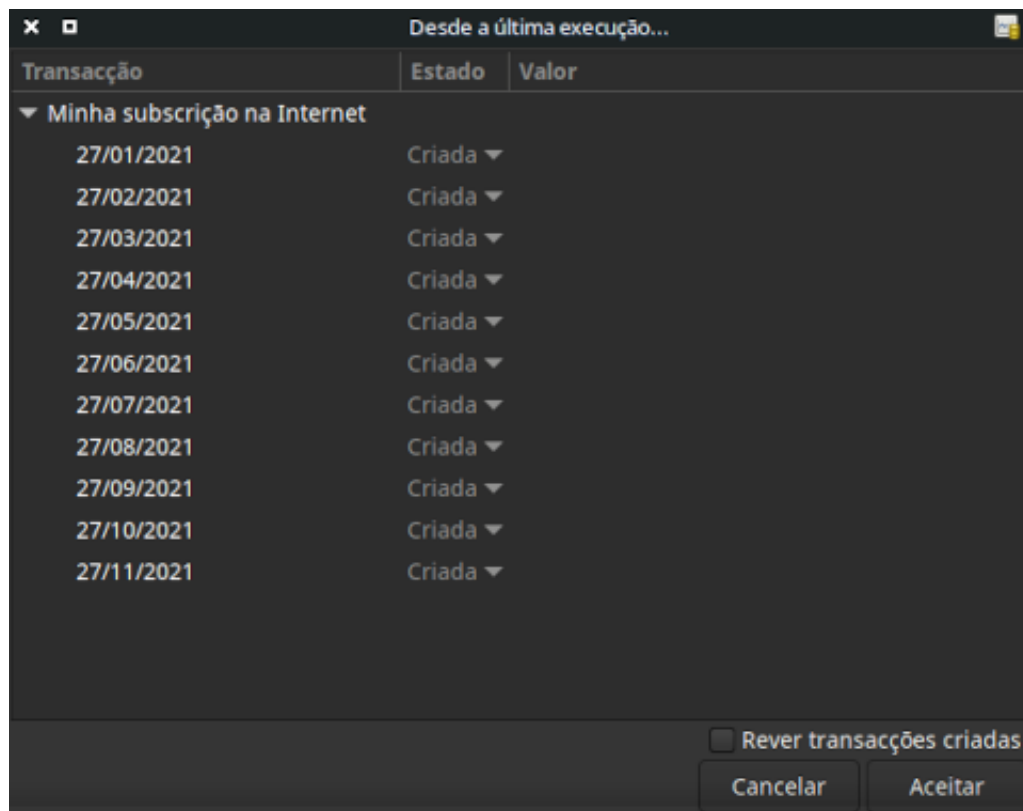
Desde a última execução...

| Transacção | Estado | Valor |
|---|---|---|
| Minha subscrição na Internet | | |
| 27/01/2021 | Criada | |
| 27/02/2021 | Criada | |
| 27/03/2021 | Criada | |
| 27/04/2021 | Criada | |
| 27/05/2021 | Criada | |
| 27/06/2021 | Criada | |
| 27/07/2021 | Criada | |
| 27/08/2021 | Criada | |
| 27/09/2021 | Criada | |
| 27/10/2021 | Criada | |
| 27/11/2021 | Criada | |

Rever transacções criadas

Cancelar
Aceitar